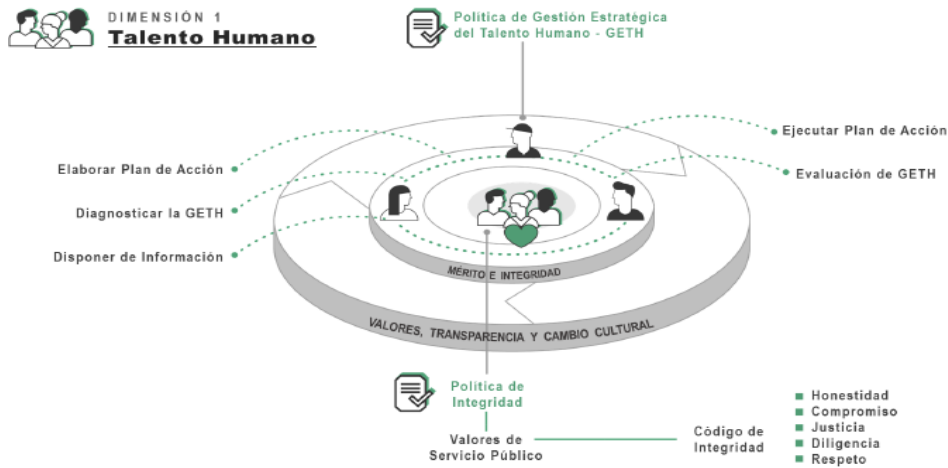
DIMENSIÓN 1
Talento Humano

Política de Gestión Estratégica del Talento Humano - GETH

Ejecutar Plan de Acción

Evaluación de GETH

Elaborar Plan de Acción

Diagnosticar la GETH

Disponer de Información

MÉRITO E INTEGRIDAD

VALORES, TRANSPARENCIA Y CAMBIO CULTURAL

Política de Integridad

Valores de Servicio Público

Código de Integridad

Honestidad
Compromiso
Justicia
Diligencia
Respeto